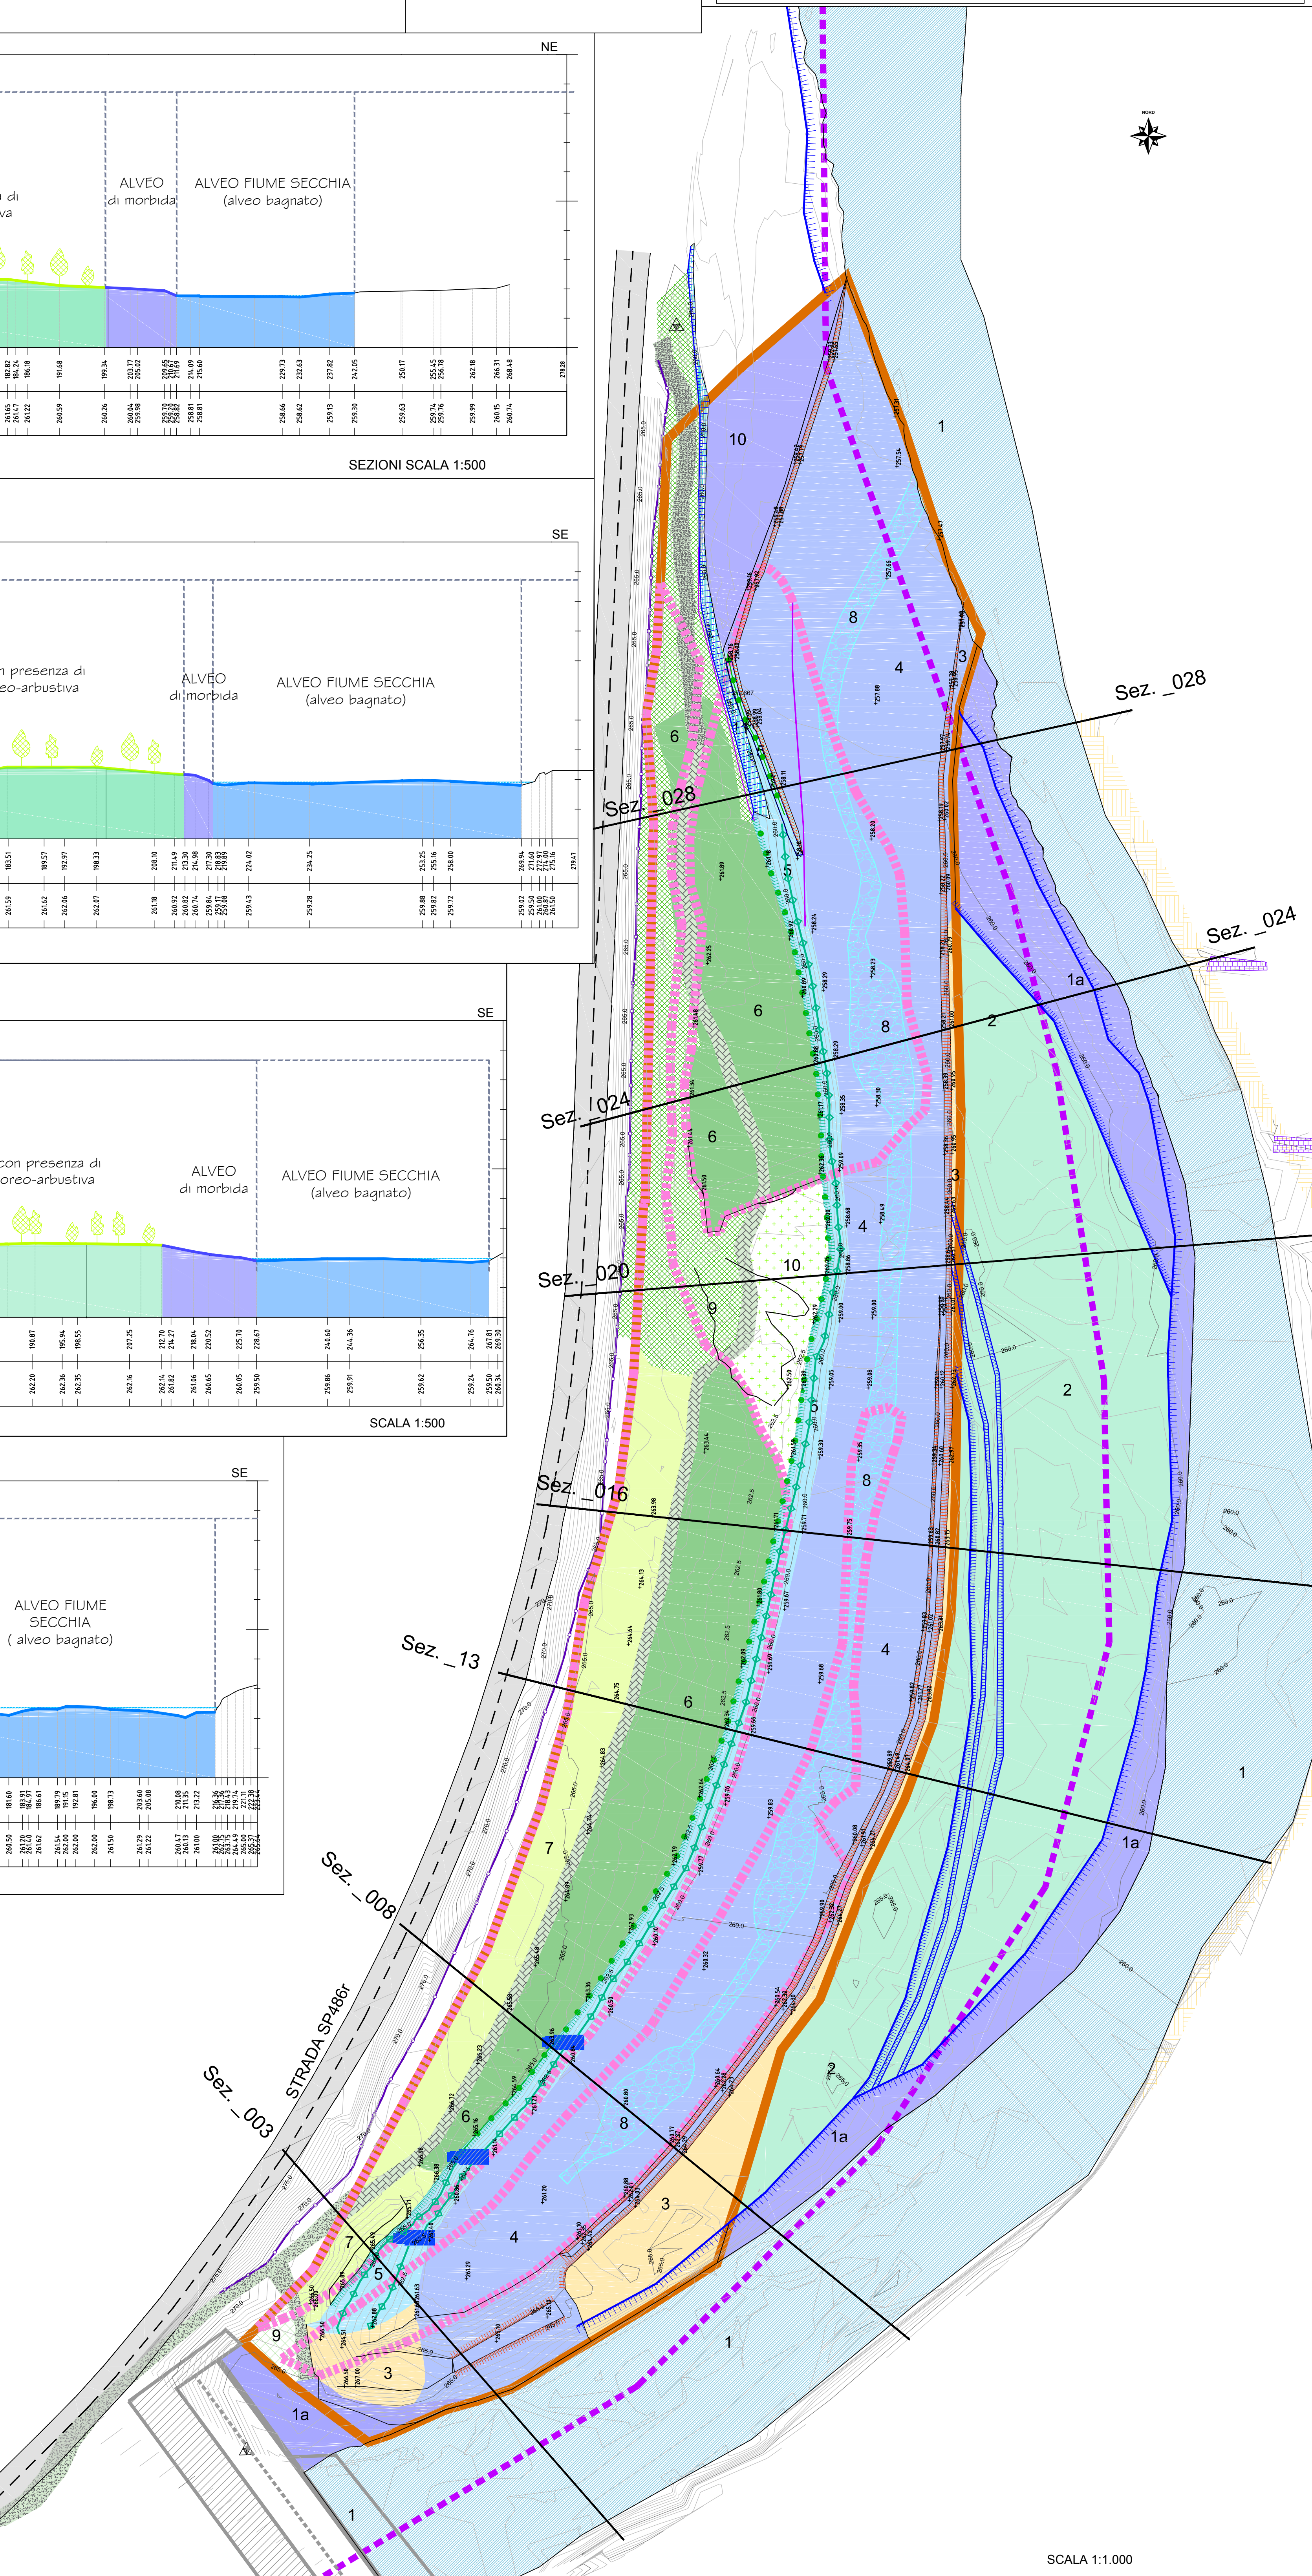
NE

n di
va

ALVEO
di morbida

ALVEO FIUME SECCHIA
(alveo bagnato)

SEZIONI SCALA 1:500

SE

n presenza di
eo-arbustiva

ALVEO
di morbida

ALVEO FIUME SECCHIA
(alveo bagnato)

SE

con presenza di
oreo-arbustiva

ALVEO
di morbida

ALVEO FIUME SECCHIA
(alveo bagnato)

SCALA 1:500

SE

ALVEO FIUME
SECCHIA
( alveo bagnato)

NORD

Sez. _028
Sez. _028
Sez. _024
Sez. _024
Sez. _020
Sez. _016
Sez. _13
Sez. _008
Sez. _003

STRADA SP486r

1
10
8
4
3
6
5
6
1a
2
8
6
3
4
10
9
5
8
2
4
6
1
1a
7
2
1a
6
8
3
4
7
5
9
3
1
1a
1

SCALA 1:1.000